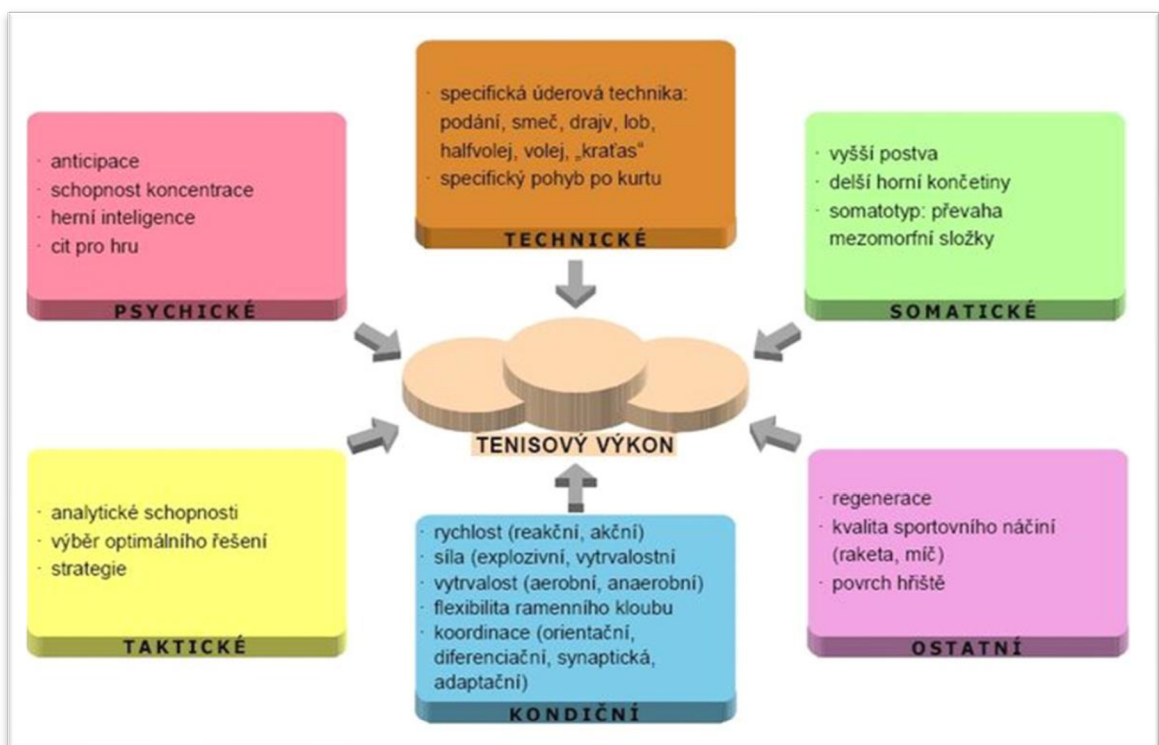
· specifická úderová technika: podání, smeč, drajv, lob, halfvolej, volej, „kraťas“
· specifický pohyb po kurtu

TECHNICKÉ

· anticipace
· schopnost koncentrace
· herní inteligence
· cit pro hru

PSYCHICKÉ

· vyšší postva
· delší horní končetiny
· somatotyp: převaha mezomorfní složky

SOMATICKÉ

TENISOVÝ VÝKON

· analytické schopnosti
· výběr optimálního řešení
· strategie

TAKTICKÉ

· rychlost (reakční, akční)
· síla (explozivní, vytrvalostní
· vytrvalost (aerobní, anaerobní)
· flexibilita ramenního kloubu
· koordinace (orientační, diferenciační, synaptická, adaptační)

KONDIČNÍ

· regenerace
· kvalita sportovního náčiní (raketa, míč)
· povrch hřiště

OSTATNÍ